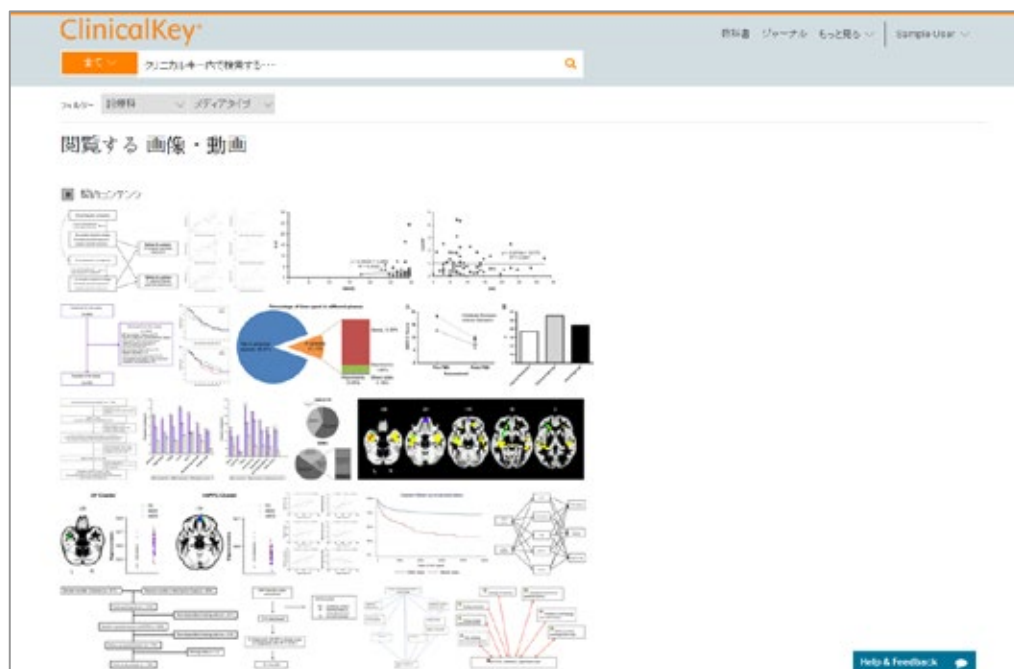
ClinicalKey

教科書 ジャーナル もっと見る | Sample User

すべて クリニカルキー内で検索する…

フィルター 診療科 メディアタイプ

閲覧する 画像・動画

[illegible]コンテンツ

Percentage of time spent in different phases

Help & Feedback